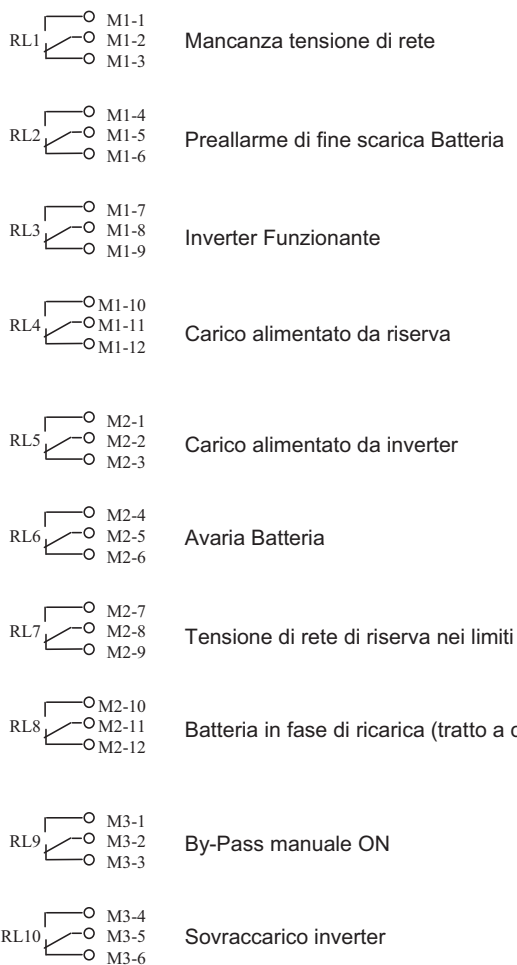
RL1 M1-1 M1-2 M1-3 Mancanza tensione di rete

RL2 M1-4 M1-5 M1-6 Preallarme di fine scarica Batteria

RL3 M1-7 M1-8 M1-9 Inverter Funzionante

RL4 M1-10 M1-11 M1-12 Carico alimentato da riserva

RL5 M2-1 M2-2 M2-3 Carico alimentato da inverter

RL6 M2-4 M2-5 M2-6 Avaria Batteria

RL7 M2-7 M2-8 M2-9 Tensione di rete di riserva nei limiti

RL8 M2-10 M2-11 M2-12 Batteria in fase di ricarica (tratto a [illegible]

RL9 M3-1 M3-2 M3-3 By-Pass manuale ON

RL10 M3-4 M3-5 M3-6 Sovraccarico inverter